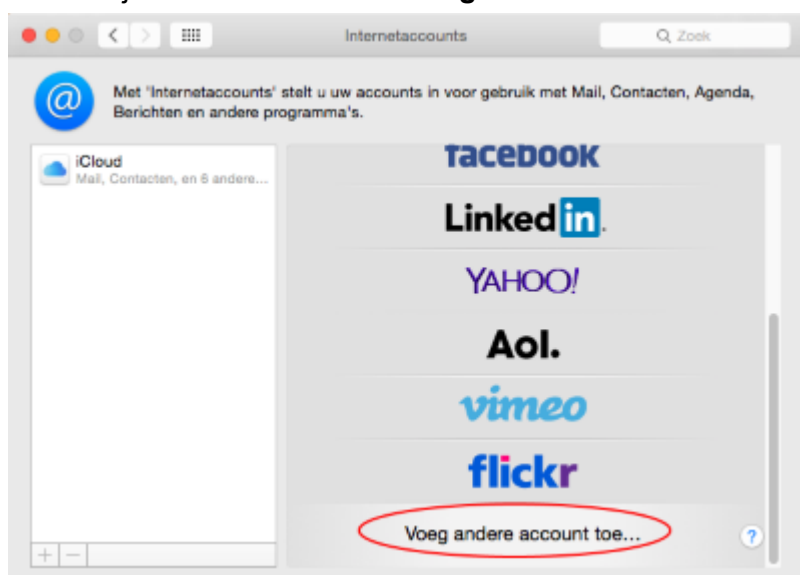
Internetaccounts

Zoek

Met 'Internetaccounts' stelt u uw accounts in voor gebruik met Mail, Contacten, Agenda, Berichten en andere programma's.

iCloud
Mail, Contacten, en 6 andere...

facebook

LinkedIn.

YAHOO!

Aol.

vimeo

flickr

Voeg andere account toe...

?

+ −